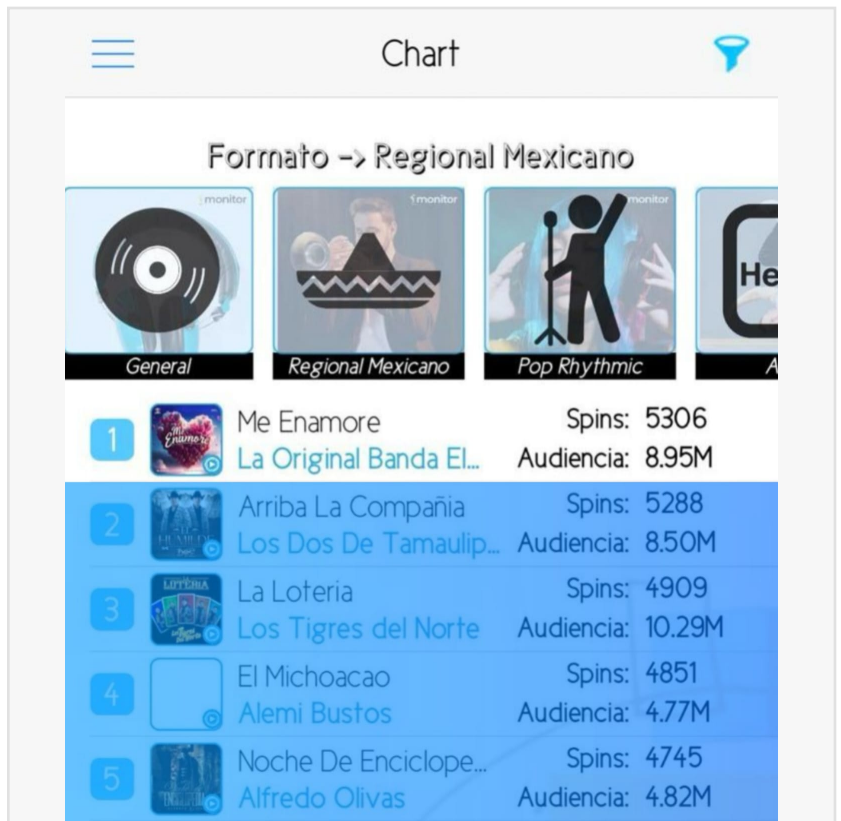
Chart

Formato -> Regional Mexicano

monitor
General

monitor
Regional Mexicano

monitor
Pop Rhythmic

He
A

1 Me Enamore
La Original Banda El...
Spins: 5306
Audiencia: 8.95M

2 Arriba La Compañia
Los Dos De Tamaulip...
Spins: 5288
Audiencia: 8.50M

3 La Loteria
Los Tigres del Norte
Spins: 4909
Audiencia: 10.29M

4 El Michoacao
Alemi Bustos
Spins: 4851
Audiencia: 4.77M

5 Noche De Enciclope...
Alfredo Olivas
Spins: 4745
Audiencia: 4.82M